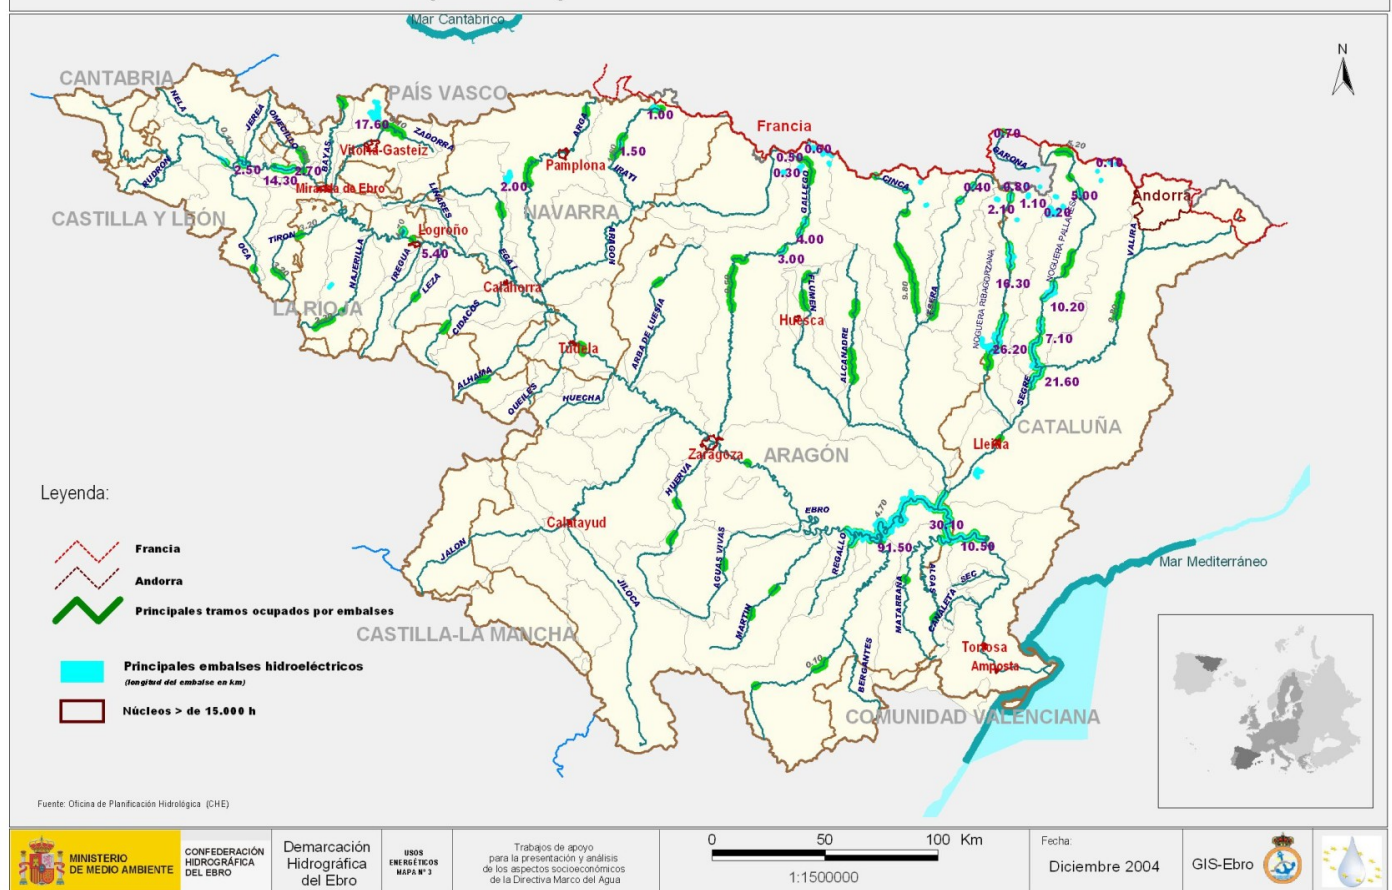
Mar Cantábrico

N

CANTABRIA

PAÍS VASCO

Francia

Andorra

CASTILLA Y LEÓN

NAVARRA

LA RIOJA

CATALUÑA

ARAGÓN

CASTILLA-LA MANCHA

COMUNIDAD VALENCIANA

Mar Mediterráneo

Vitoria-Gasteiz

Pamplona

Miranda de Ebro

Logroño

Calahorra

Tudela

Huesca

Lleida

Zaragoza

Calatayud

Tortosa

Amposta

NELA
JEREA
OMECILLO
BAYAS
ZADORRA
RUDRON
TIRON
OCA
NAJERILLA
IREGUA
LEZA
CIDACOS
ALHAMA
QUEILES
HUECHA
LINARES
EGA
ARGA
IRATI
ARAGON
ARBA DE LUESIA
GALLEGO
FLUMEN
ALCANADRE
CINCA
ESERA
NOGUERA RIBAGORZANA
NOGUERA PALLARESA
VALIRA
SEGRE
GARONA
EBRO
HUERVA
JALON
JILOCA
AGUAS VIVAS
MARTIN
REGALLO
MATARRAÑA
BERGANTES
ALGAS
CANALETA
SEC

17.60
2.50
2.70
14.30
1.00
1.50
2.00
5.40
0.50
0.60
0.30
4.00
3.00
0.70
0.40
0.80
1.10
0.20
2.10
5.00
0.10
16.30
10.20
26.20
7.10
21.60
30.10
91.50
10.50
0.20
0.10
4.70
9.80
3.20

Leyenda:

Francia

Andorra

Principales tramos ocupados por embalses

Principales embalses hidroeléctricos
(longitud del embalse en km)

Núcleos > de 15.000 h

Fuente: Oficina de Planificación Hidrológica (CHE)

MINISTERIO DE MEDIO AMBIENTE

CONFEDERACIÓN HIDROGRÁFICA DEL EBRO

Demarcación Hidrográfica del Ebro

USOS ENERGÉTICOS MAPA Nº 3

Trabajos de apoyo para la presentación y análisis de los aspectos socioeconómicos de la Directiva Marco del Agua

0 50 100 Km

1:1500000

Fecha:
Diciembre 2004

GIS-Ebro